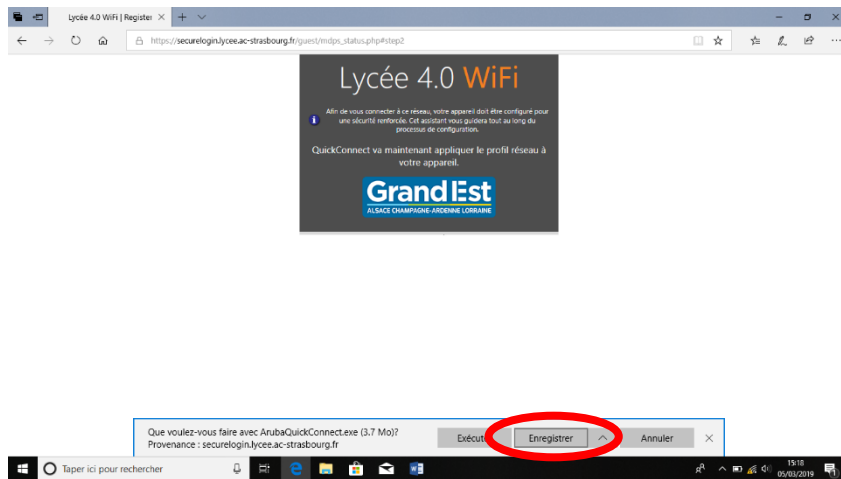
Lycée 4.0 WiFi | Register ×

https://securelogin.lycee.ac-strasbourg.fr/guest/mdps_status.php#step2

Lycée 4.0 WiFi

Afin de vous connecter à ce réseau, votre appareil doit être configuré pour une sécurité renforcée. Cet assistant vous guidera tout au long du processus de configuration.

QuickConnect va maintenant appliquer le profil réseau à votre appareil.

Grand Est
ALSACE CHAMPAGNE-ARDENNE LORRAINE

Que voulez-vous faire avec ArubaQuickConnect.exe (3.7 Mo)?
Provenance : securelogin.lycee.ac-strasbourg.fr

Exécut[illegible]

Enregistrer

Annuler

Taper ici pour rechercher

15:18
05/03/2019